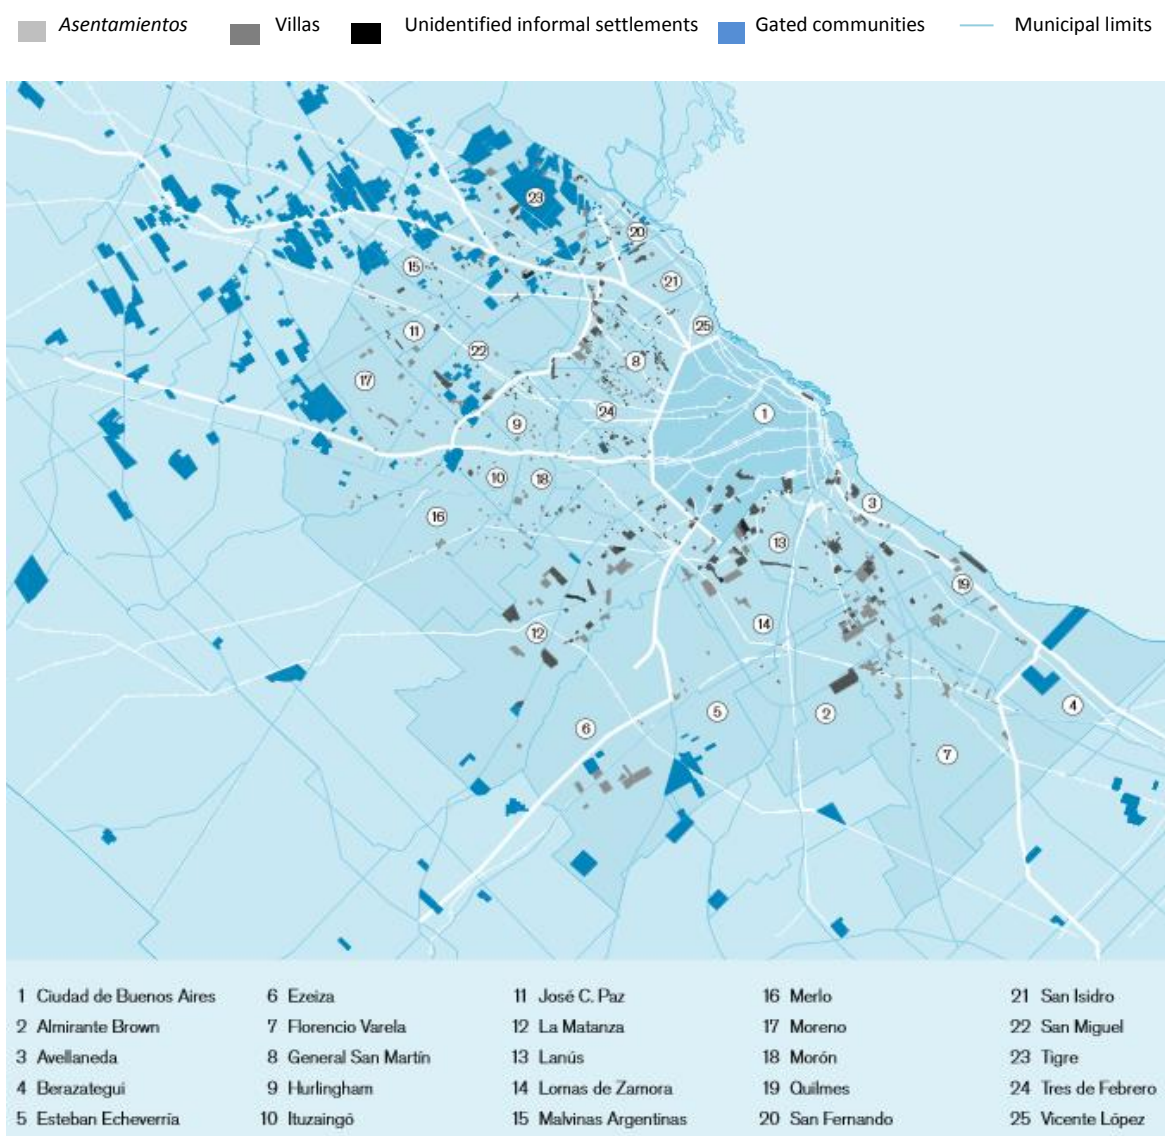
Asentamientos Villas Unidentified informal settlements Gated communities Municipal limits

23 20 15 21 11 25 22 8 17 24 1 9 10 18 3 16 13 19 14 12 4 5 2 6 7

1 Ciudad de Buenos Aires
2 Almirante Brown
3 Avellaneda
4 Berazategui
5 Esteban Echeverría

6 Ezeiza
7 Florencio Varela
8 General San Martín
9 Hurlingham
10 Ituzaingó

11 José C. Paz
12 La Matanza
13 Lanús
14 Lomas de Zamora
15 Malvinas Argentinas

16 Merlo
17 Moreno
18 Morón
19 Quilmes
20 San Fernando

21 San Isidro
22 San Miguel
23 Tigre
24 Tres de Febrero
25 Vicente López